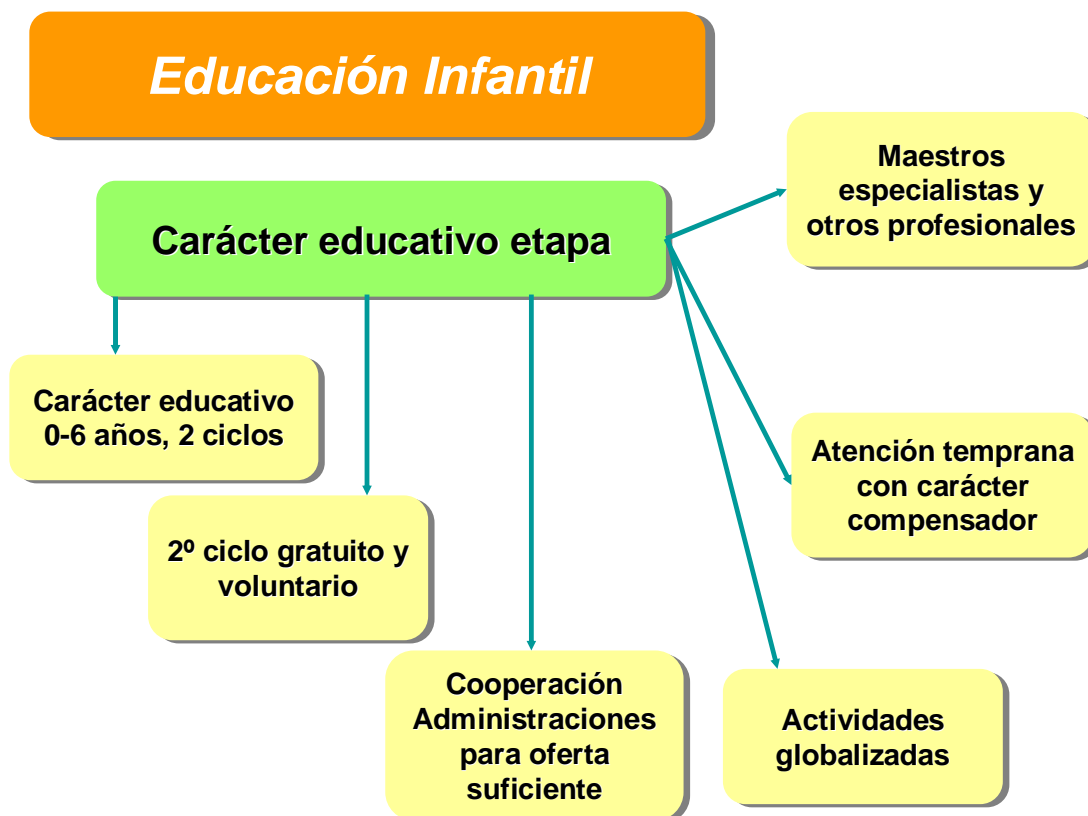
Educación Infantil

Carácter educativo etapa

Maestros especialistas y otros profesionales

Carácter educativo 0-6 años, 2 ciclos

Atención temprana con carácter compensador

2º ciclo gratuito y voluntario

Cooperación Administraciones para oferta suficiente

Actividades globalizadas